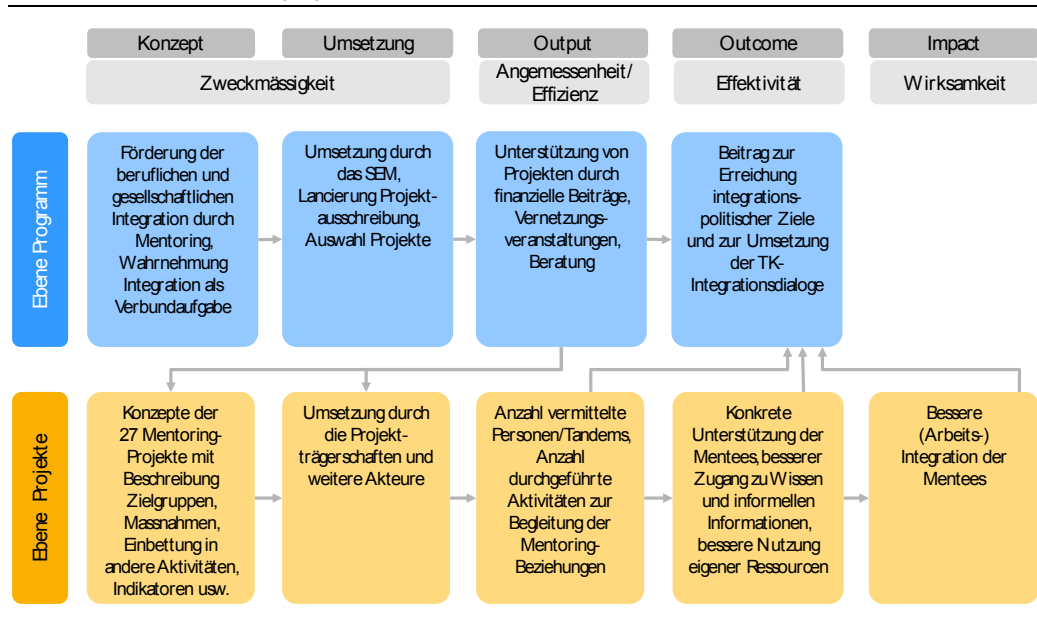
Konzept

Umsetzung

Output

Outcome

Impact

Zweckmässigkeit

Angemessenheit/ Effizienz

Effektivität

Wirksamkeit

Ebene Programm

Förderung der beruflichen und gesellschaftlichen Integration durch Mentoring, Wahrnehmung Integration als Verbundaufgabe

Umsetzung durch das SEM, Lancierung Projektausschreibung, Auswahl Projekte

Unterstützung von Projekten durch finanzielle Beiträge, Vernetzungsveranstaltungen, Beratung

Beitrag zur Erreichung integrationspolitischer Ziele und zur Umsetzung der TK-Integrationsdialoge

Ebene Projekte

Konzepte der 27 Mentoring-Projekte mit Beschreibung Zielgruppen, Massnahmen, Einbettung in andere Aktivitäten, Indikatoren usw.

Umsetzung durch die Projektträgerschaften und weitere Akteure

Anzahl vermittelte Personen/Tandems, Anzahl durchgeführte Aktivitäten zur Begleitung der Mentoring-Beziehungen

Konkrete Unterstützung der Mentees, besserer Zugang zu Wissen und informellen Informationen, bessere Nutzung eigener Ressourcen

Bessere (Arbeits-) Integration der Mentees